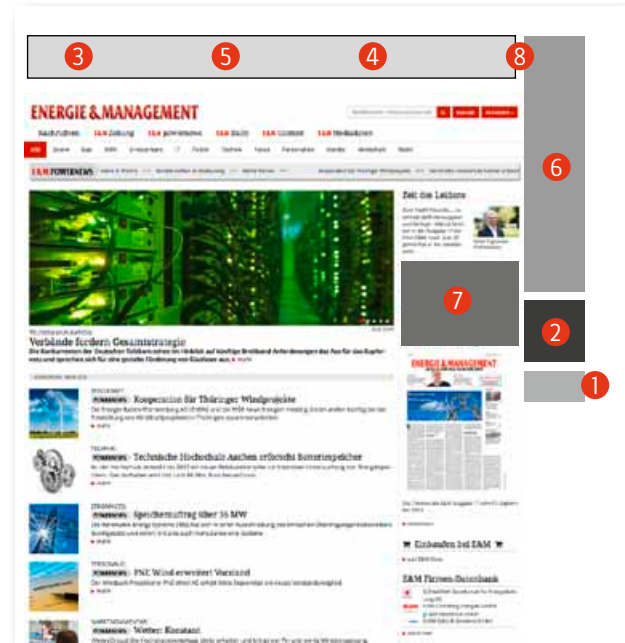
3
5
4
8
6
7
2
1

ENERGIE & MANAGEMENT

Nachrichten E&M Zeitung E&M powernews E&M Daily E&M Content E&M Mediadaten

E&M POWERNEWS

Verbände fordern Gesamtstrategie

Zeit des Lesens

ENERGIE & MANAGEMENT

Kooperation für Thüringer Windprojekte

Technische Hochschule Aachen erforscht Batteriespeicher

Speicherauftrag über 16 MW

PNE Wind erweitert Vorstand

Wetter: Konstant

Einkaufen bei E&M

E&M Firmen-Datenbank